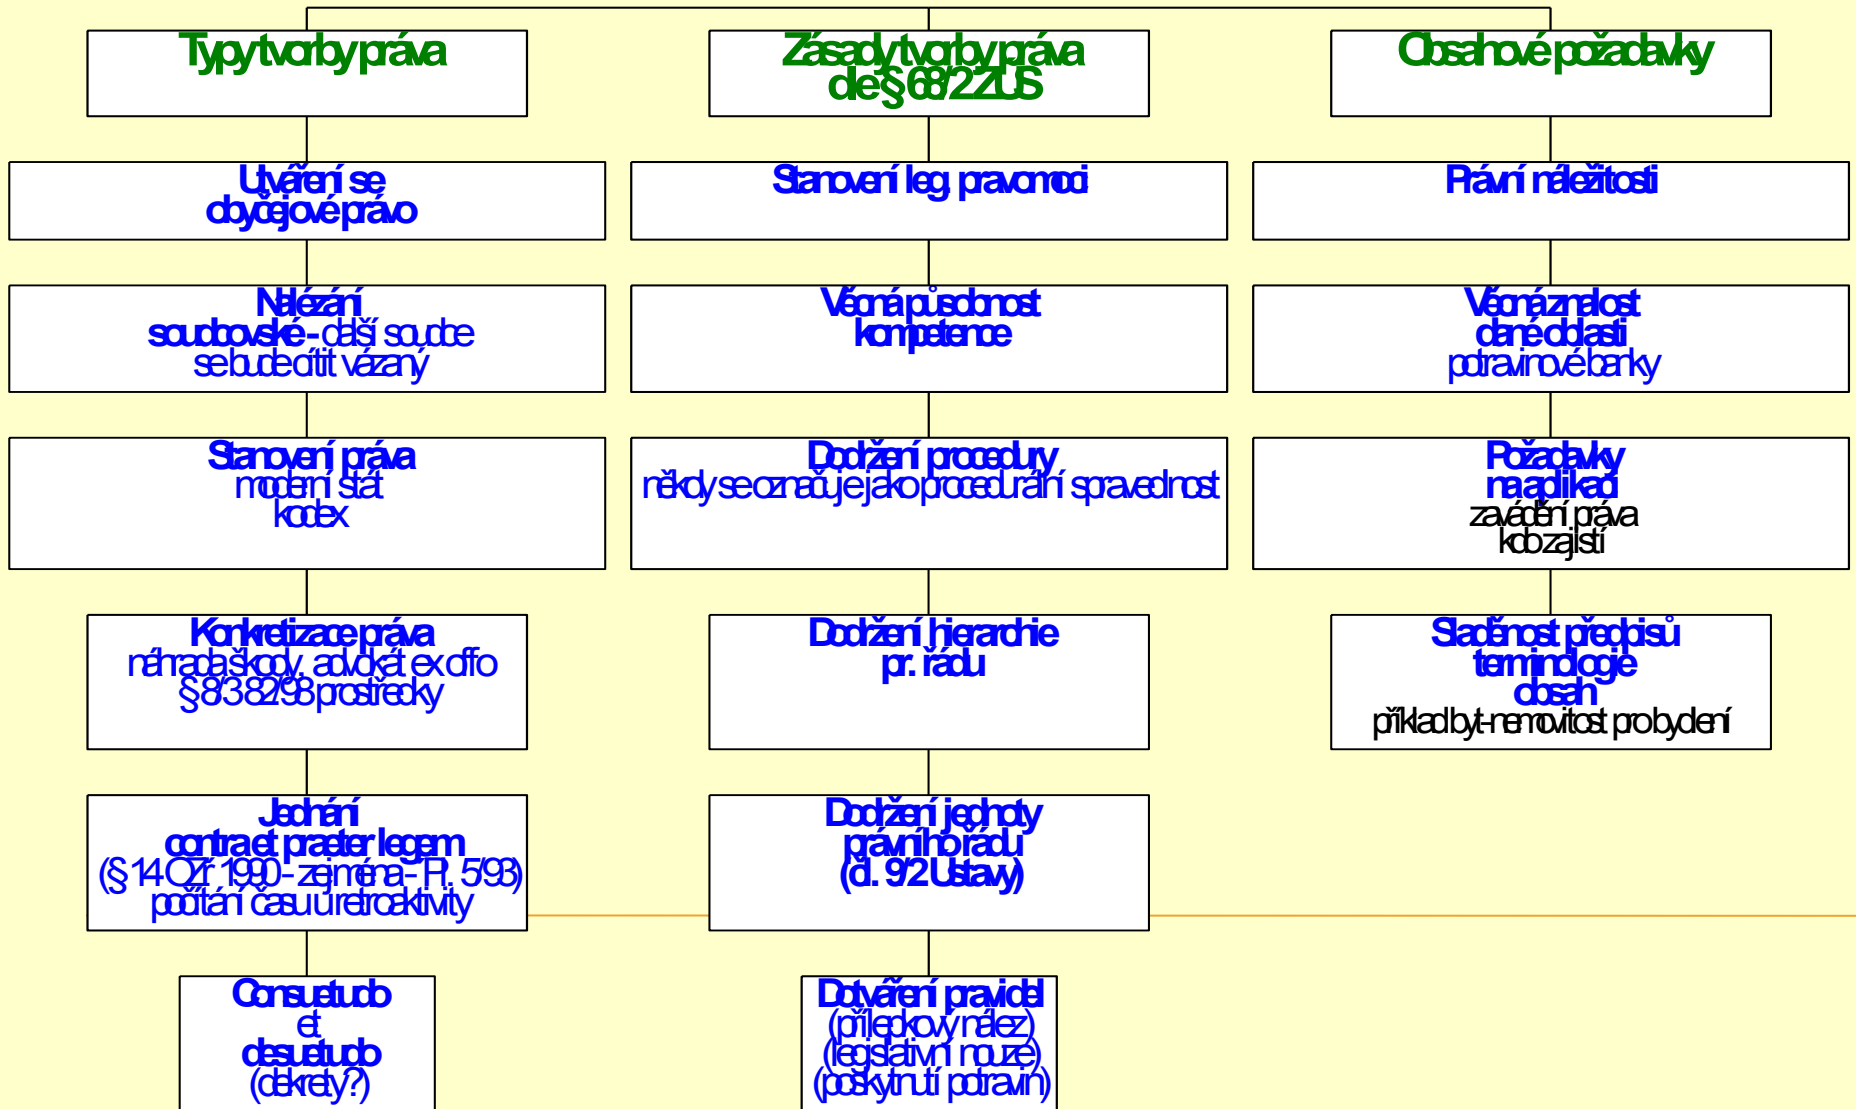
Typy tvorby práva

Utváření se obyčejové právo

Nalézání soudcovské - další soudce se bude cítit vázaný

Stanovení práva moderní stát kodex

Konkretizace práva náhrada škody, advokát ex offo § 83 8298 prostředky

Jednání contra et praeter legem (§ 14 OZ ř 1990 - zejména - Pl. 5/93) počítání času u retroaktivity

Consuetudo et desuetudo (dekrety?)

Zásady tvorby práva dle § 68/2 ZÚS

Stanovení leg. pravomoci

Věcná působnost kompetence

Dodržení procedury někdy se označuje jako procedurální spravedlnost

Dodržení hierarchie pr. řádu

Dodržení jednoty právního řádu (čl. 9/2 Ústavy)

Dotváření pravidel (příležitostný nález) (legislativní nouze) (poskytnutí potravin)

Obsahové požadavky

Právní náležitosti

Věcná znalost dané oblasti potravinové banky

Požadavky na aplikaci zavádění práva kdo zajistí

Sladěnost předpisů terminologie dosah příklad byt-nemovitost pro bydlení